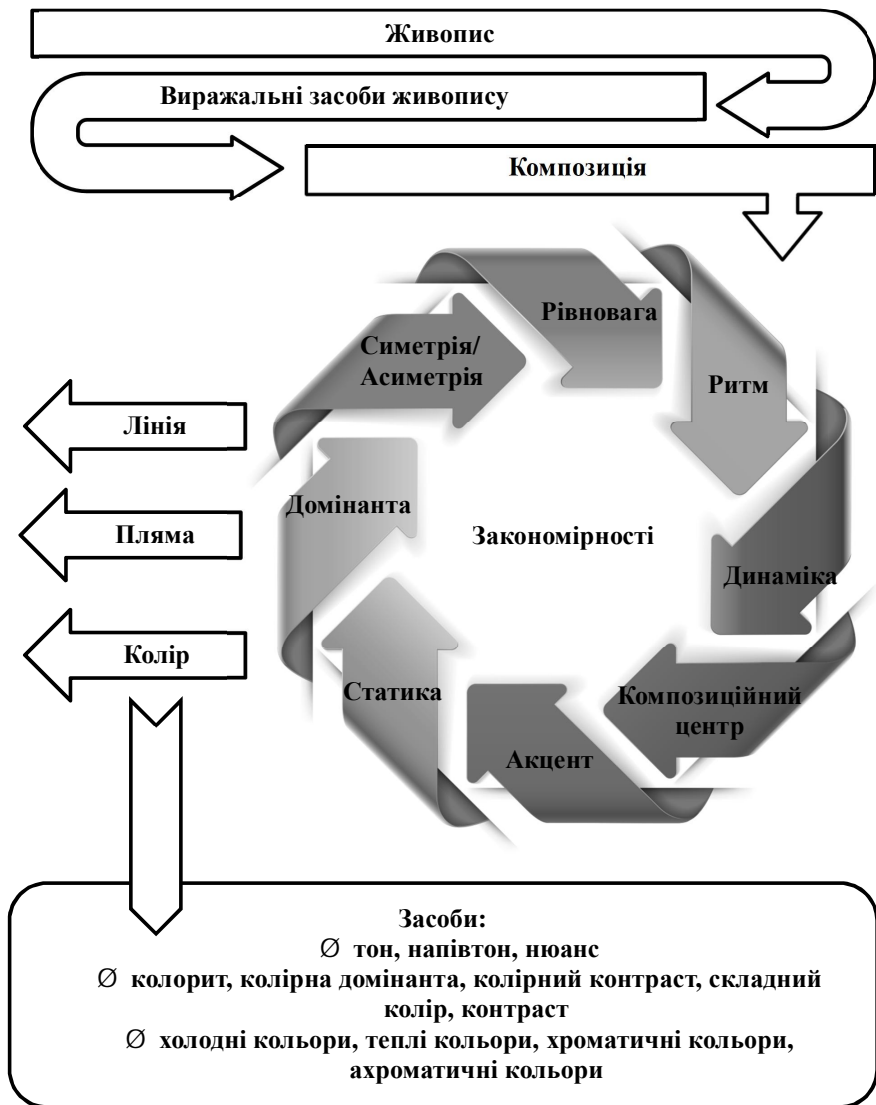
Живопис

Виражальні засоби живопису

Композиція

Рівновага

Ритм

Динаміка

Композиційний центр

Акцент

Статика

Домінанта

Симетрія/ Асиметрія

Закономірності

Лінія

Пляма

Колір

Засоби:
Ø тон, напівтон, нюанс
Ø колорит, колірна домінанта, колірний контраст, складний колір, контраст
Ø холодні кольори, теплі кольори, хроматичні кольори, ахроматичні кольори